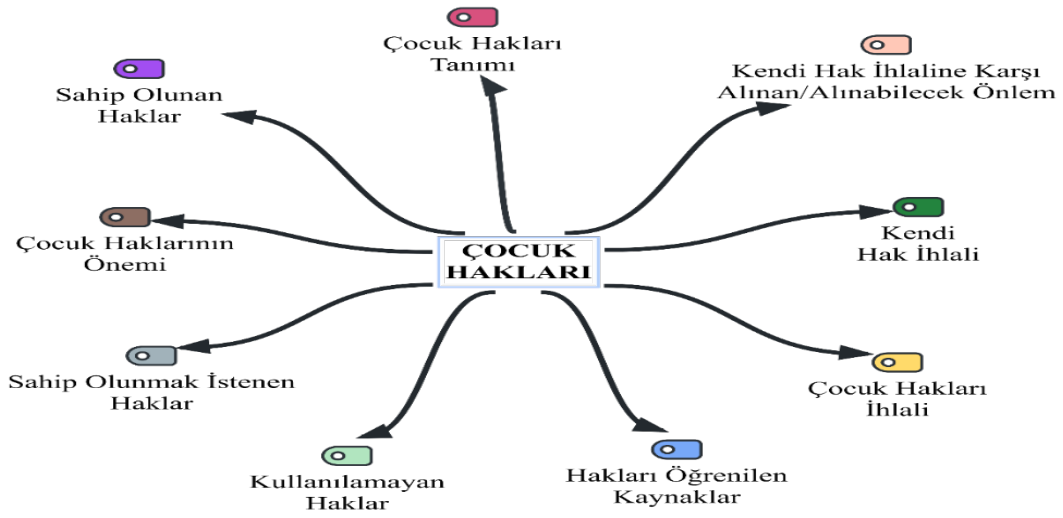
ÇOCUK HAKLARI

Çocuk Hakları Tanımı

Kendi Hak İhlaline Karşı Alınan/Alınabilecek Önlem

Sahip Olunan Haklar

Çocuk Haklarının Önemi

Kendi Hak İhlali

Sahip Olunmak İstenen Haklar

Çocuk Hakları İhlali

Kullanılamayan Haklar

Hakları Öğrenilen Kaynaklar